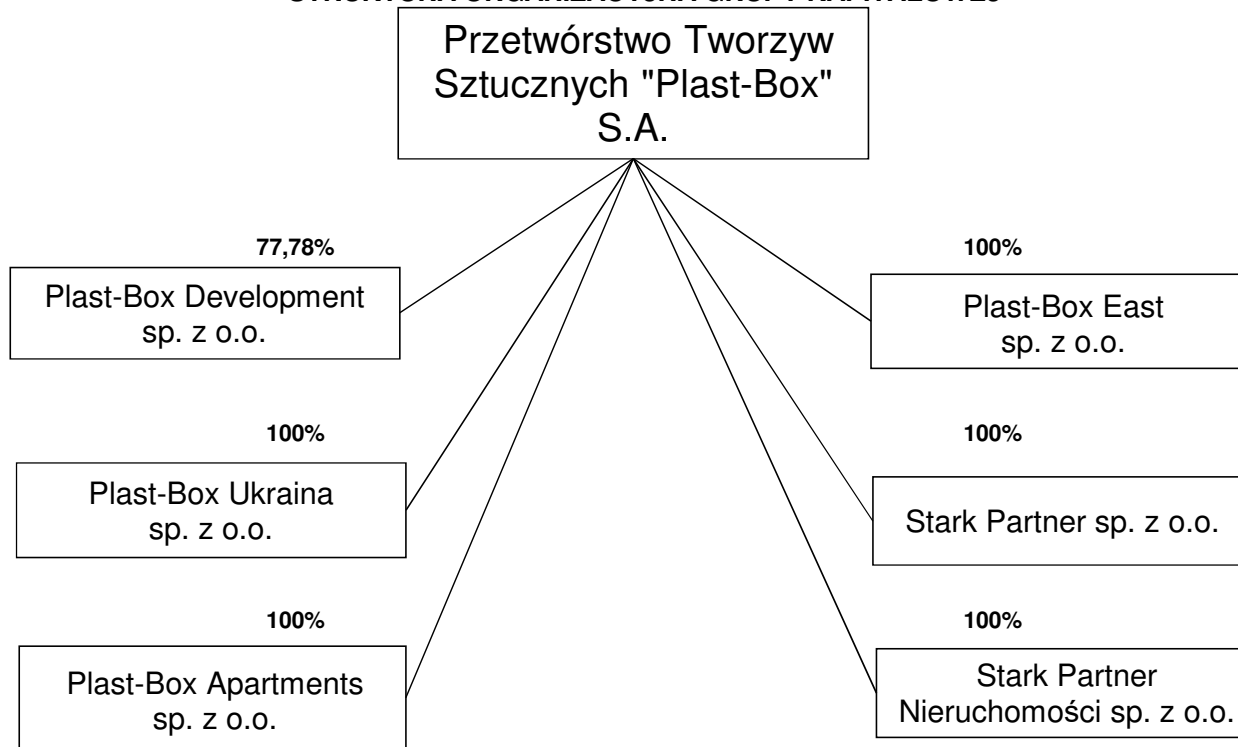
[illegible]

Przetwórstwo Tworzyw Sztucznych "Plast-Box" S.A.

77,78%

Plast-Box Development sp. z o.o.

100%

Plast-Box East sp. z o.o.

100%

Plast-Box Ukraina sp. z o.o.

100%

Stark Partner sp. z o.o.

100%

Plast-Box Apartments sp. z o.o.

100%

Stark Partner Nieruchomości sp. z o.o.